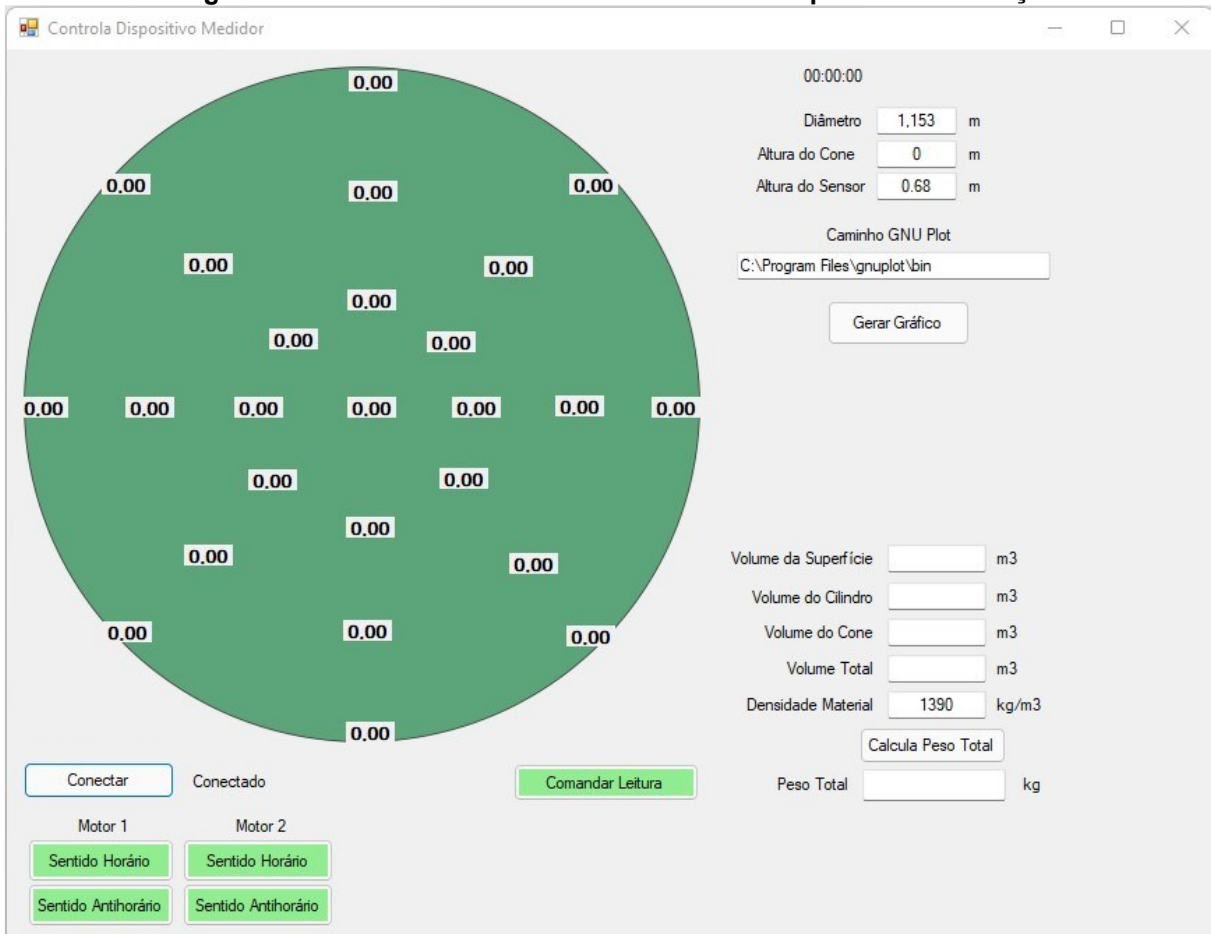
Controla Dispositivo Medidor

0,00

0,00 0,00 0,00

0,00 0,00

0,00

0,00 0,00

0,00 0,00 0,00 0,00 0,00 0,00 0,00

0,00 0,00

0,00

0,00 0,00

0,00 0,00 0,00

0,00

00:00:00

Diâmetro 1,153 m

Altura do Cone 0 m

Altura do Sensor 0.68 m

Caminho GNU Plot

C:\Program Files\gnuplot\bin

Gerar Gráfico

Volume da Superfície m3

Volume do Cilindro m3

Volume do Cone m3

Volume Total m3

Densidade Material 1390 kg/m3

Calcula Peso Total

Peso Total kg

Conectar Conectado

Comandar Leitura

Motor 1 Motor 2

Sentido Horário Sentido Horário

Sentido Antihorário Sentido Antihorário